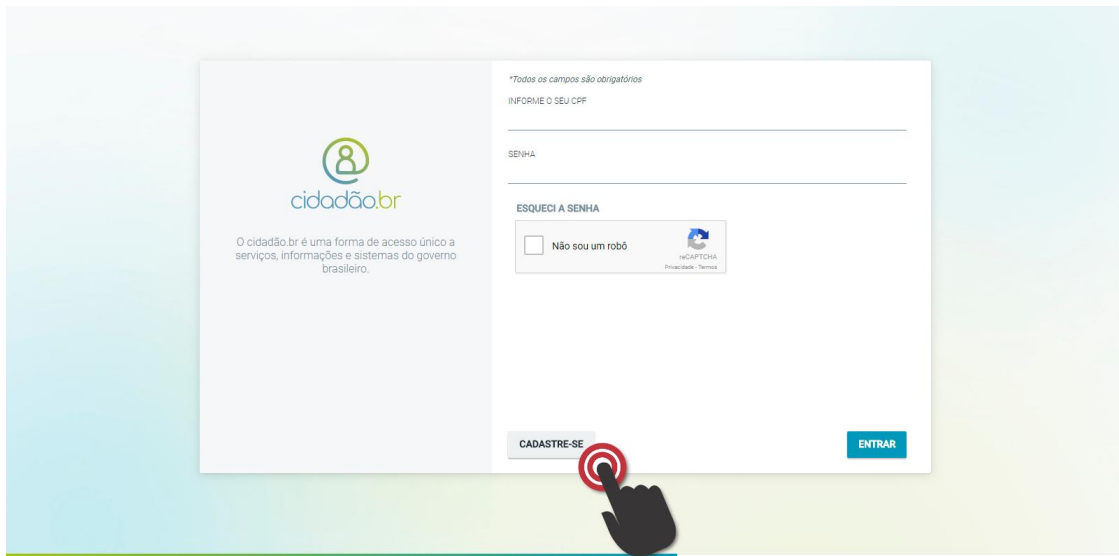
cidadão.br

O cidadão.br é uma forma de acesso único a serviços, informações e sistemas do governo brasileiro.

*Todos os campos são obrigatórios

INFORME O SEU CPF

SENHA

ESQUECI A SENHA

Não sou um robô

reCAPTCHA
Privacidade - Termos

CADASTRE-SE

ENTRAR